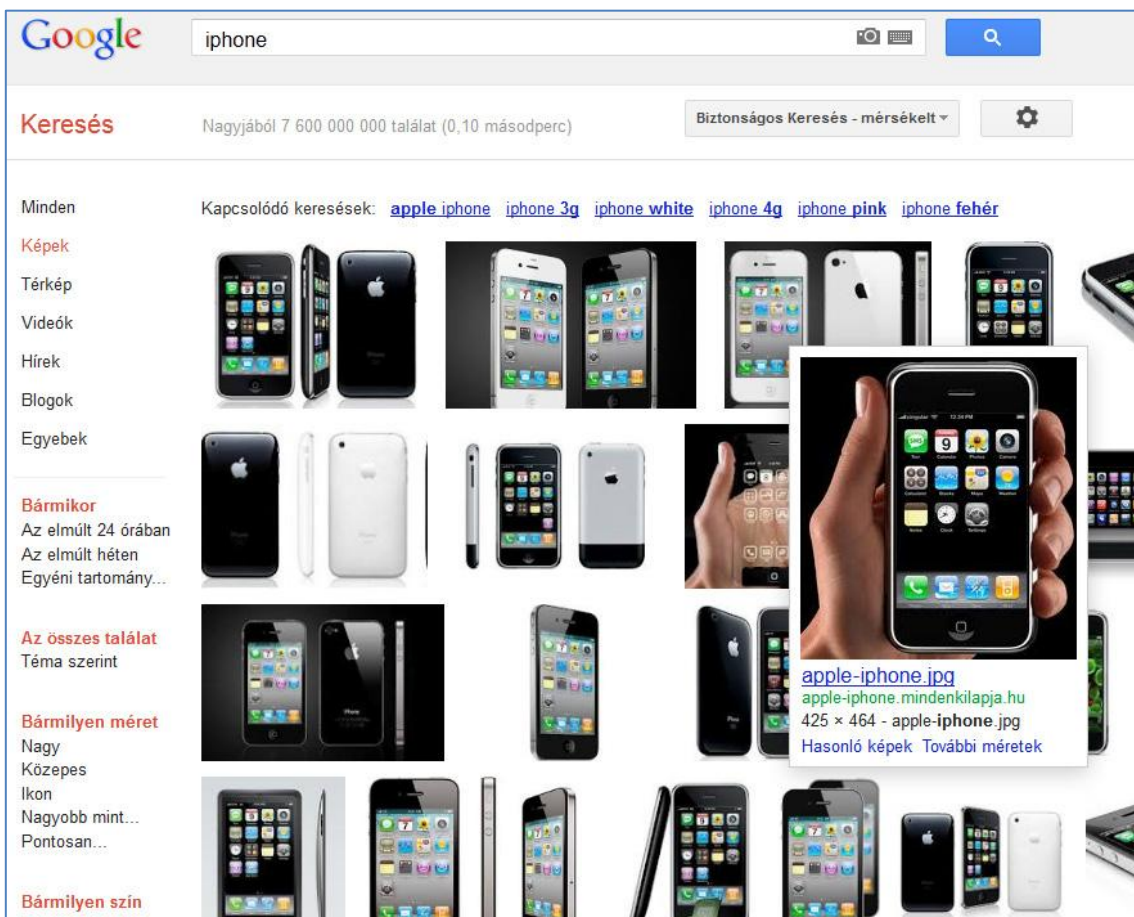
Google
iphone

Keresés
Nagyjából 7 600 000 000 találat (0,10 másodperc)
Biztonságos Keresés - mérsékelt

Minden
Képek
Térkép
Videók
Hírek
Blogok
Egyebek

Bármikor
Az elmúlt 24 órában
Az elmúlt héten
Egyéni tartomány...

Az összes találat
Téma szerint

Bármilyen méret
Nagy
Közepes
Ikon
Nagyobb mint...
Pontosan...

Bármilyen szín

Kapcsolódó keresések: apple iphone iphone 3g iphone white iphone 4g iphone pink iphone fehér

apple-iphone.jpg
apple-iphone.mindenkilapja.hu
425 × 464 - apple-iphone.jpg
Hasonló képek További méretek